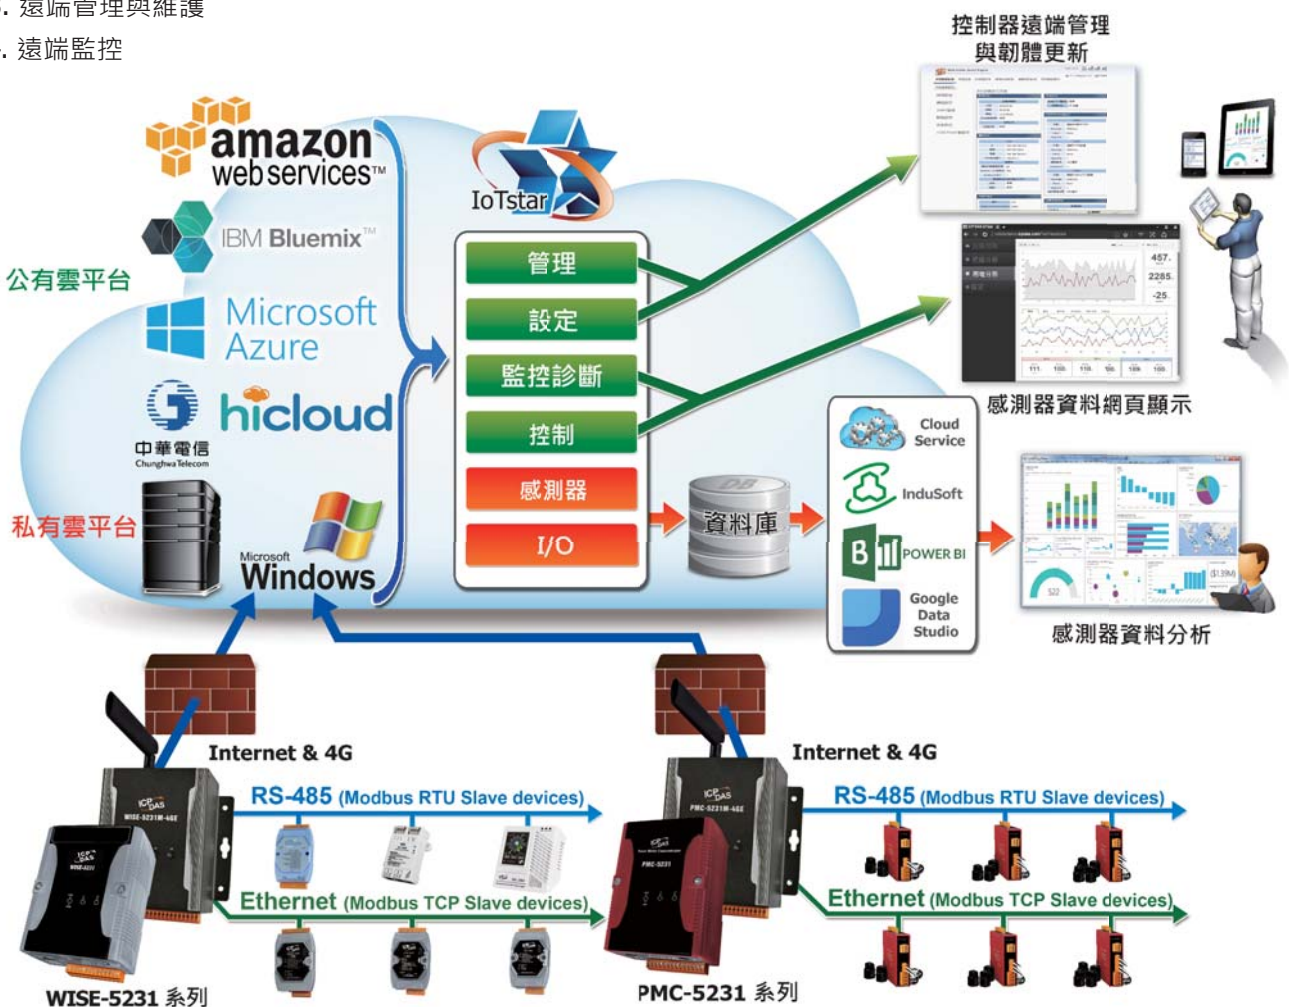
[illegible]. 遠端管理與維護
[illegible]. 遠端監控

控制器遠端管理與韌體更新

amazon web services™
IBM Bluemix™
公有雲平台
Microsoft Azure
hicloud
中華電信 Chunghwa Telecom
私有雲平台
Microsoft Windows

IoTstar
管理
設定
監控診斷
控制
感測器
I/O

資料庫

Cloud Service
InduSoft
POWER BI
Google Data Studio

感測器資料網頁顯示
感測器資料分析

Internet & 4G
Internet & 4G
RS-485 (Modbus RTU Slave devices)
Ethernet (Modbus TCP Slave devices)
RS-485 (Modbus RTU Slave devices)
Ethernet (Modbus TCP Slave devices)

WISE-5231 系列
PMC-5231 系列